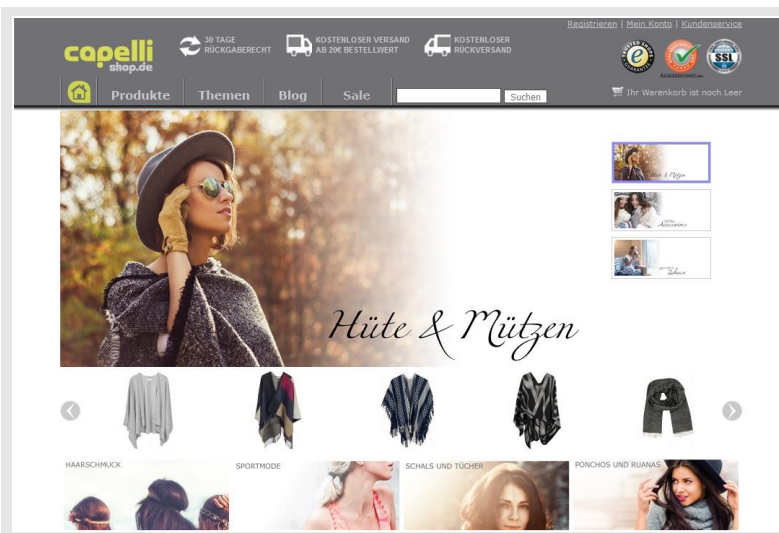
capelli shop.de

30 TAGE RÜCKGABERECHT

KOSTENLOSER VERSAND AB 20€ BESTELLWERT

KOSTENLOSER RÜCKVERSAND

Registrieren | Mein Konto | Kundenservice

SSL

Produkte Themen Blog Sale Suchen

Ihr Warenkorb ist noch Leer

Hüte & Mützen

Hüte & Mützen

Accessoires

Schals

HAARSCHMUCK

SPORTMODE

SCHALS UND TÜCHER

PONCHOS UND RUANAS